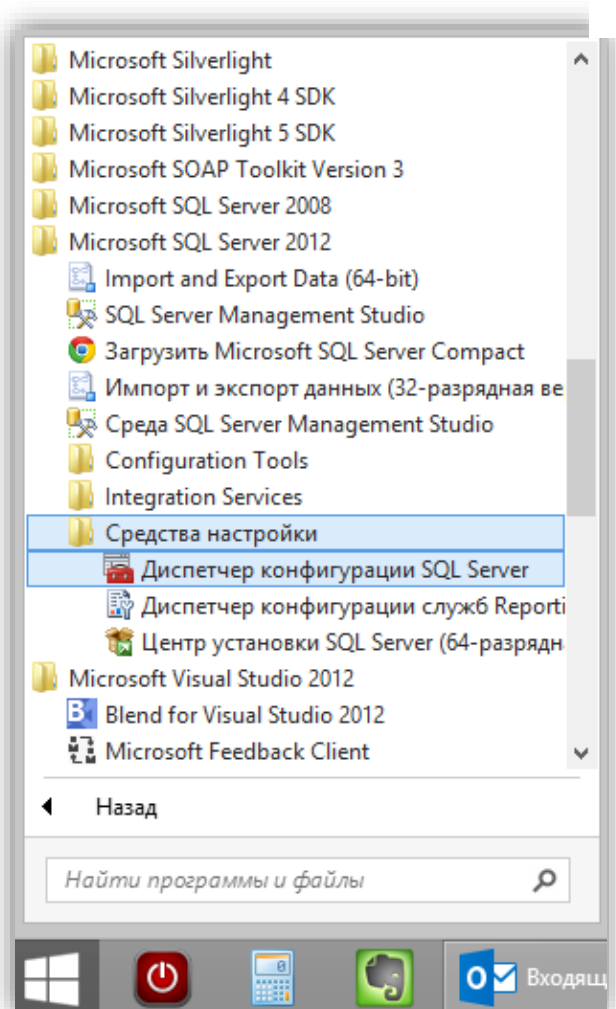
Microsoft Silverlight
Microsoft Silverlight 4 SDK
Microsoft Silverlight 5 SDK
Microsoft SOAP Toolkit Version 3
Microsoft SQL Server 2008
Microsoft SQL Server 2012
Import and Export Data (64-bit)
SQL Server Management Studio
Загрузить Microsoft SQL Server Compact
Импорт и экспорт данных (32-разрядная ве
Среда SQL Server Management Studio
Configuration Tools
Integration Services
Средства настройки
Диспетчер конфигурации SQL Server
Диспетчер конфигурации служб Reporti
Центр установки SQL Server (64-разрядна
Microsoft Visual Studio 2012
Blend for Visual Studio 2012
Microsoft Feedback Client
Назад
Найти программы и файлы
Входящ